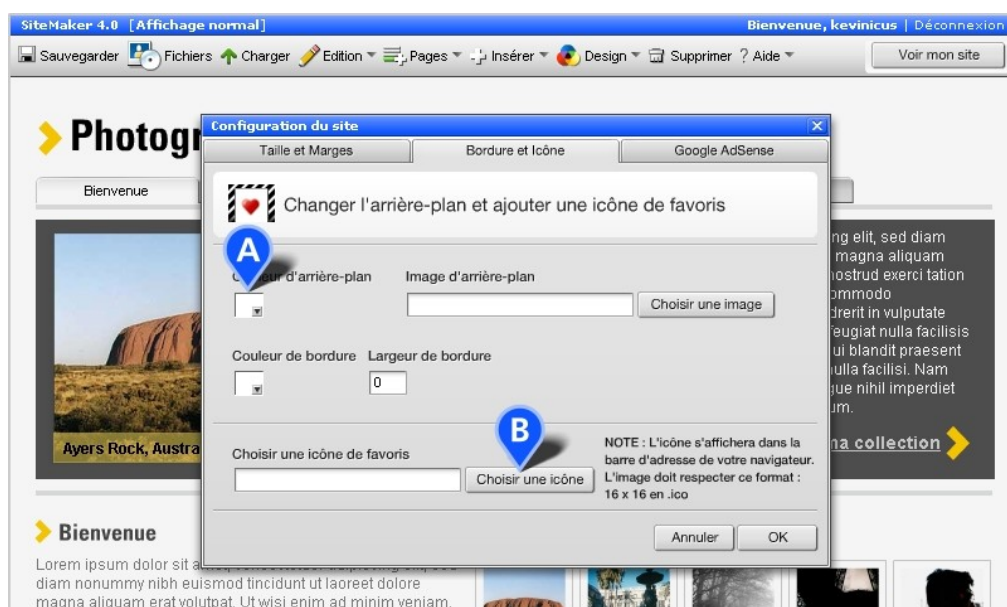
SiteMaker 4.0 [Affichage normal]
Bienvenue, kevinicus | Déconnexion

Sauvegarder Fichiers Charger Edition Pages Insérer Design Supprimer ? Aide
Voir mon site

Photogr

Bienvenue

Ayers Rock, Austra

ng elit, sed diam magna aliquam nostrud exerci tation ommodo drerit in vulputate feugiat nulla facilisis ui blandit praesent ulla facilisi. Nam gue nihil imperdiet um.

na collection

Bienvenue

Lorem ipsum dolor sit a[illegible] diam nonummy nibh euismod tincidunt ut laoreet dolore magna aliquam erat volutpat. Ut wisi enim ad minim veniam,

Configuration du site

| Taille et Marges | Bordure et Icône | Google AdSense |
|---|---|---|

Changer l'arrière-plan et ajouter une icône de favoris

A

C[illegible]eur d'arrière-plan

Image d'arrière-plan

Choisir une image

Couleur de bordure

Largeur de bordure

0

B

Choisir une icône de favoris

Choisir une icône

NOTE : L'icône s'affichera dans la barre d'adresse de votre navigateur. L'image doit respecter ce format : 16 x 16 en .ico

Annuler

OK